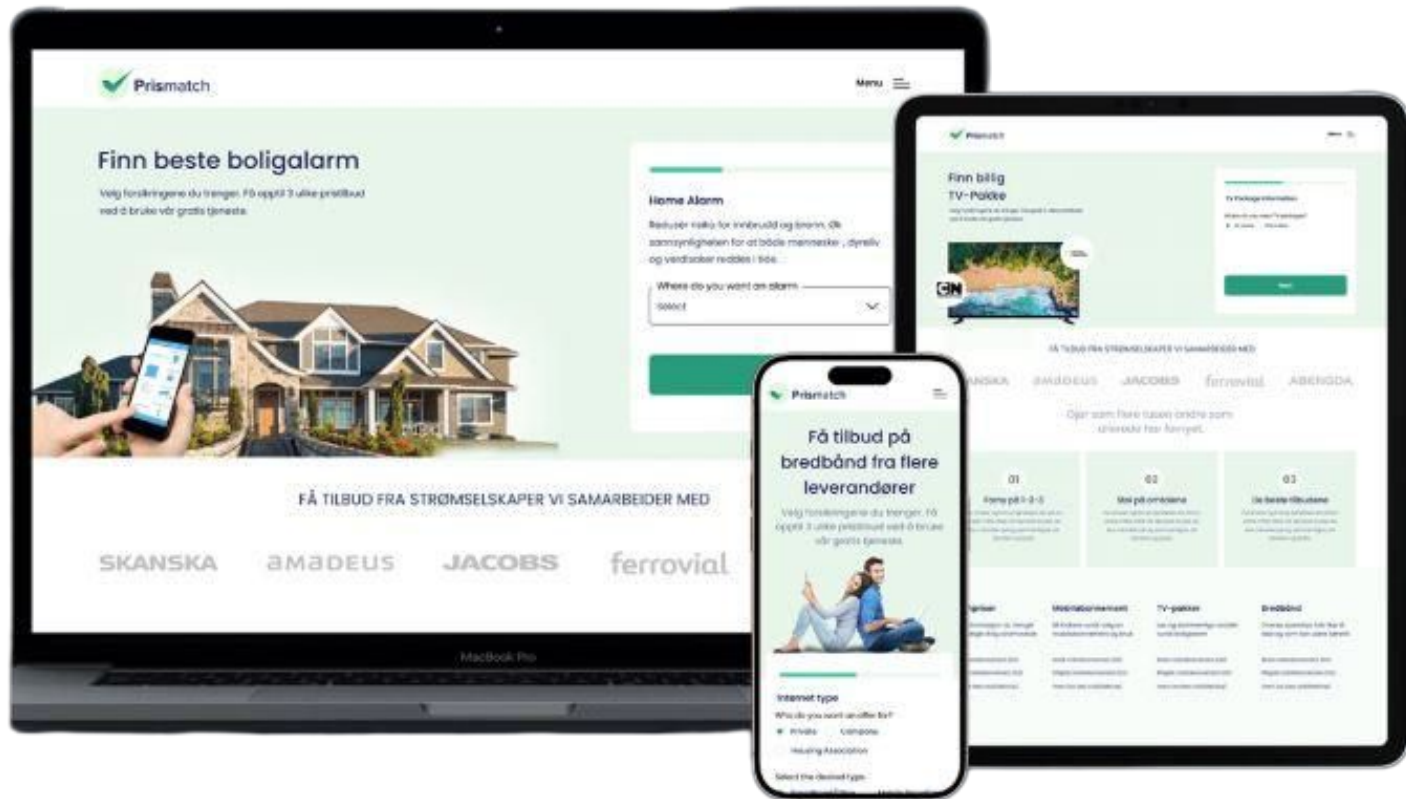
Prismatch

Menu

Finn beste boligalarm

Velg forsikringene du trenger. Få opptil 3 ulike pristilbud ved å bruke vår gratis tjeneste.

Home Alarm

Reduser risiko for innbrudd og brann. Øk sannsynligheten for at både mennesker, dyreliv og verdisaker reddes i tide.

Where do you want an alarm

Select

FÅ TILBUD FRA STRØMSELSKAPER VI SAMARBEIDER MED

SKANSKA
amadeus
JACOBS
ferrovial

MacBook Pro

Prismatch

Finn billig TV-Pakke

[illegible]

Next

FÅ TILBUD FRA STRØMSELSKAPER VI SAMARBEIDER MED

SKANSKA amadeus JACOBS ferrovial ABENGOA

Opp som flere tusen andre som allerede har fornyet.

01
Fyll på 1-2-3

02
Skal på området

03
De beste tilbudene

Mobilabonnement
TV-pakker
Bredbånd

Prismatch

Få tilbud på bredbånd fra flere leverandører

Velg forsikringene du trenger. Få opptil 3 ulike pristilbud ved å bruke vår gratis tjeneste.

Internet type

Who do you want an offer for?

Private
Company
Housing Association

Select the desired type